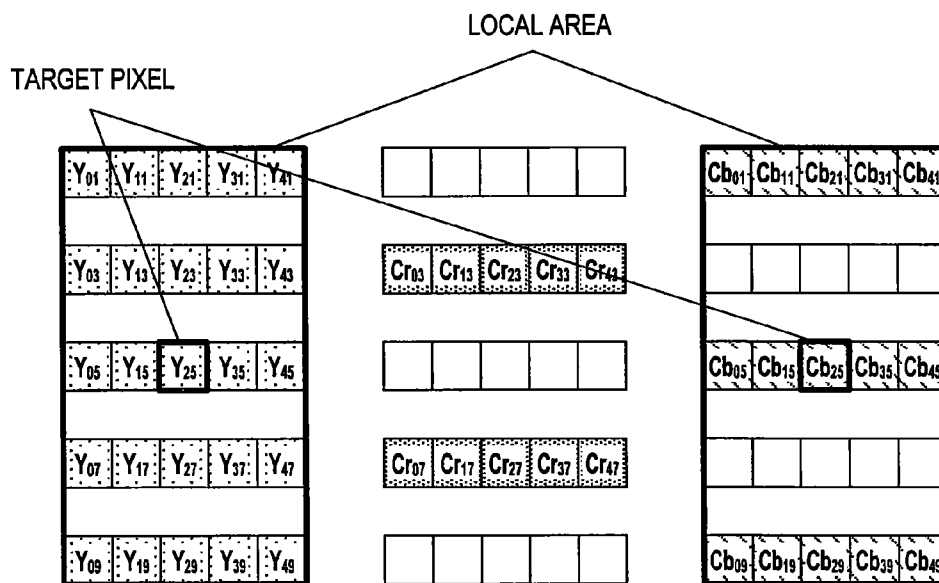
LOCAL AREA

TARGET PIXEL

$Y_{01}$ $Y_{11}$ $Y_{21}$ $Y_{31}$ $Y_{41}$

$Y_{03}$ $Y_{13}$ $Y_{23}$ $Y_{33}$ $Y_{43}$

$Y_{05}$ $Y_{15}$ $Y_{25}$ $Y_{35}$ $Y_{45}$

$Y_{07}$ $Y_{17}$ $Y_{27}$ $Y_{37}$ $Y_{47}$

$Y_{09}$ $Y_{19}$ $Y_{29}$ $Y_{39}$ $Y_{49}$

$Cr_{03}$ $Cr_{13}$ $Cr_{23}$ $Cr_{33}$ $Cr_{43}$

$Cr_{07}$ $Cr_{17}$ $Cr_{27}$ $Cr_{37}$ $Cr_{47}$

$Cb_{01}$ $Cb_{11}$ $Cb_{21}$ $Cb_{31}$ $Cb_{41}$

$Cb_{05}$ $Cb_{15}$ $Cb_{25}$ $Cb_{35}$ $Cb_{45}$

$Cb_{09}$ $Cb_{19}$ $Cb_{29}$ $Cb_{39}$ $Cb_{49}$